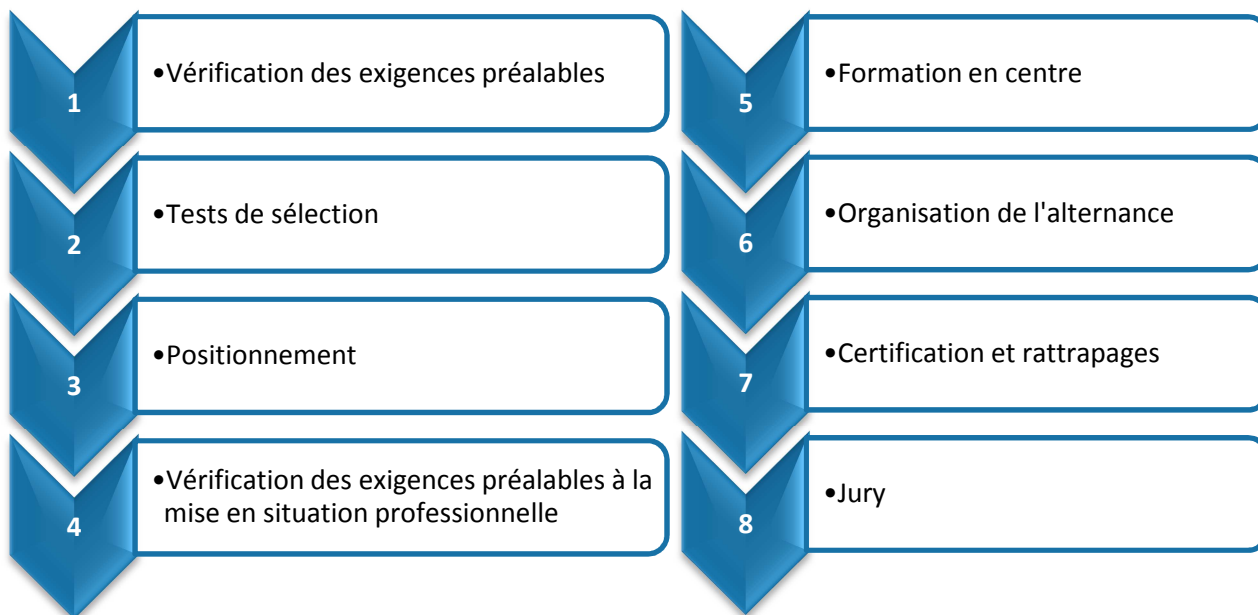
1
•Vérification des exigences préalables

2
•Tests de sélection

3
•Positionnement

4
•Vérification des exigences préalables à la mise en situation professionnelle

5
•Formation en centre

6
•Organisation de l'alternance

7
•Certification et rattrapages

8
•Jury